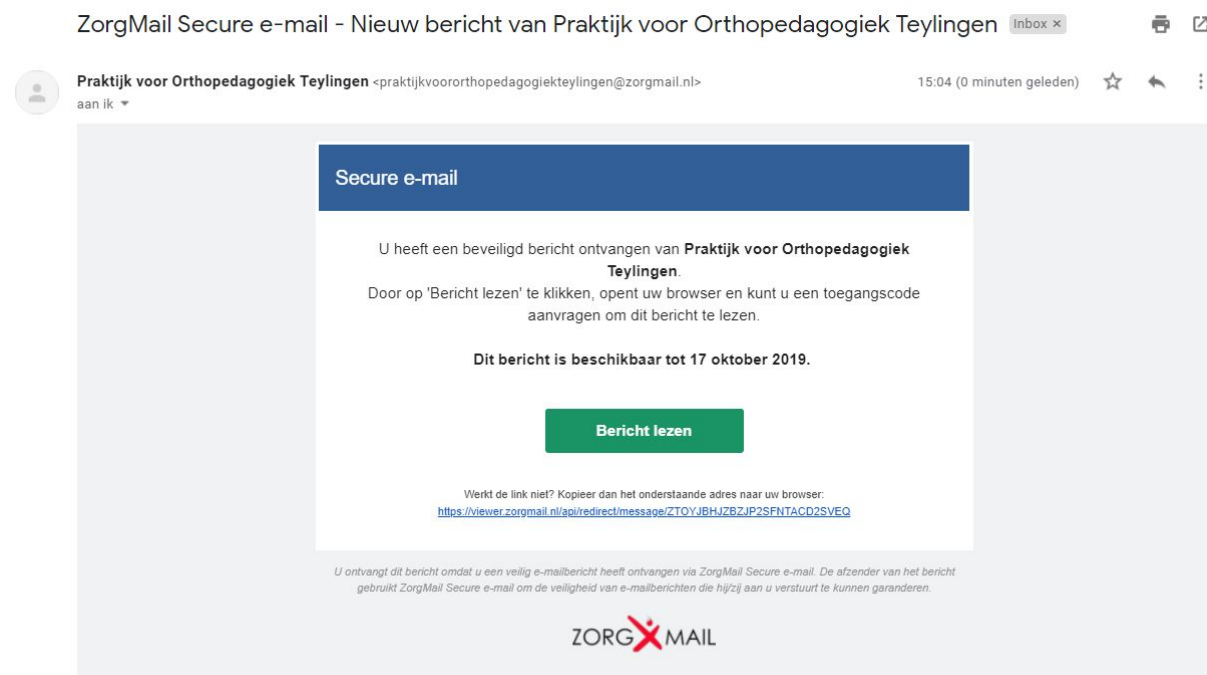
ZorgMail Secure e-mail - Nieuw bericht van Praktijk voor Orthopedagogiek Teylingen Inbox ×

Praktijk voor Orthopedagogiek Teylingen <praktijkvoororthopedagogiekteylingen@zorgmail.nl>
aan ik

15:04 (0 minuten geleden)

Secure e-mail

U heeft een beveiligd bericht ontvangen van **Praktijk voor Orthopedagogiek Teylingen**.
Door op 'Bericht lezen' te klikken, opent uw browser en kunt u een toegangscode aanvragen om dit bericht te lezen.

**Dit bericht is beschikbaar tot 17 oktober 2019.**

Bericht lezen

Werkt de link niet? Kopieer dan het onderstaande adres naar uw browser:
https://viewer.zorgmail.nl/api/redirect/message/ZTOYJBHJZBZJP2SFNTACD2SVEQ

U ontvangt dit bericht omdat u een veilig e-mailbericht heeft ontvangen via ZorgMail Secure e-mail. De afzender van het bericht gebruikt ZorgMail Secure e-mail om de veiligheid van e-mailberichten die hij/zij aan u verstuurt te kunnen garanderen.

ZORG MAIL